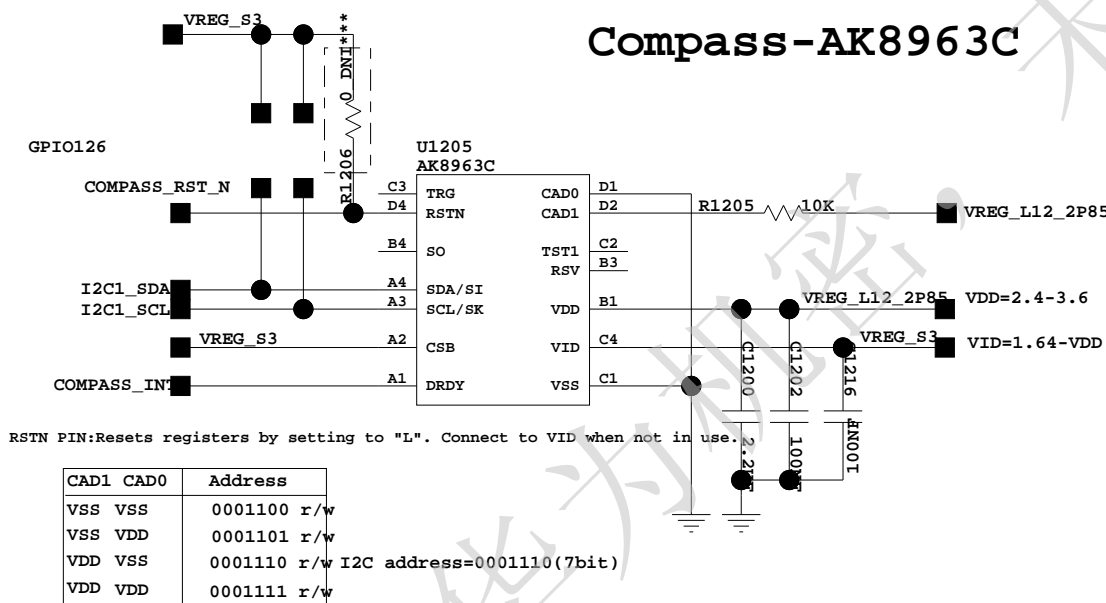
VREG_S3

Compass-AK8963C

0 DNI***

GPIO126

U1205
AK8963C

R1206

COMPASS_RST_N

C3 TRG
D4 RSTN
B4 SO
A4 SDA/SI
A3 SCL/SK
A2 CSB
A1 DRDY

CAD0 D1
CAD1 D2
TST1 C2
RSV B3
VDD B1
VID C4
VSS C1

R1205 10K

VREG_L12_2P85

I2C1_SDA
I2C1_SCL

VREG_S3

COMPASS_INT

VREG_L12_2P85 VDD=2.4-3.6

VREG_S3 VID=1.64-VDD

C1200
C1202
1216

2.2U
100NF
100NF

RSTN PIN:Resets registers by setting to "L". Connect to VID when not in use.

| CAD1 CAD0 | Address |
|---|---|
| VSS VSS | 0001100 r/w |
| VSS VDD | 0001101 r/w |
| VDD VSS | 0001110 r/w |
| VDD VDD | 0001111 r/w |

I2C address=0001110(7bit)